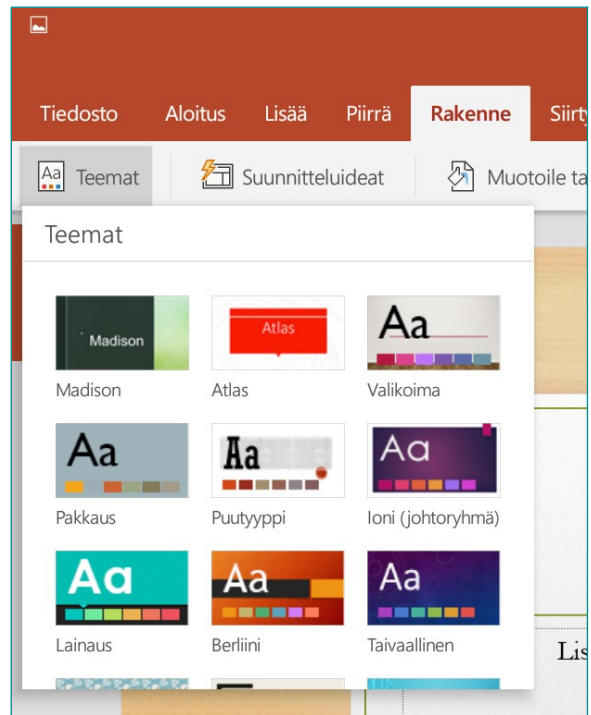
Tiedosto Aloitus Lisää Piirrä Rakenne Siirt

Teemat Suunnitteluideat Muotoile ta

Teemat

Madison
Madison

Atlas
Atlas

Aa
Valikoima

Aa
Pakkaus

Aa
Puutyyppi

Aa
Ioni (johtoryhmä)

Aa
Lainaus

Aa
Berliini

Aa
Taivaallinen

Lis